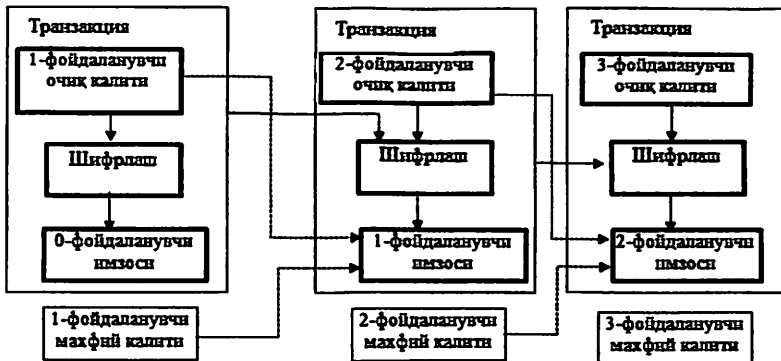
Транзакция

1-фойдаланувчи очиқ калити

Шифрлаш

0-фойдаланувчи имзоси

Транзакция

2-фойдаланувчи очиқ калити

Шифрлаш

1-фойдаланувчи имзоси

Транзакция

3-фойдаланувчи очиқ калити

Шифрлаш

2-фойдаланувчи имзоси

1-фойдаланувчи махфий калити

2-фойдаланувчи махфий калити

3-фойдаланувчи махфий калити